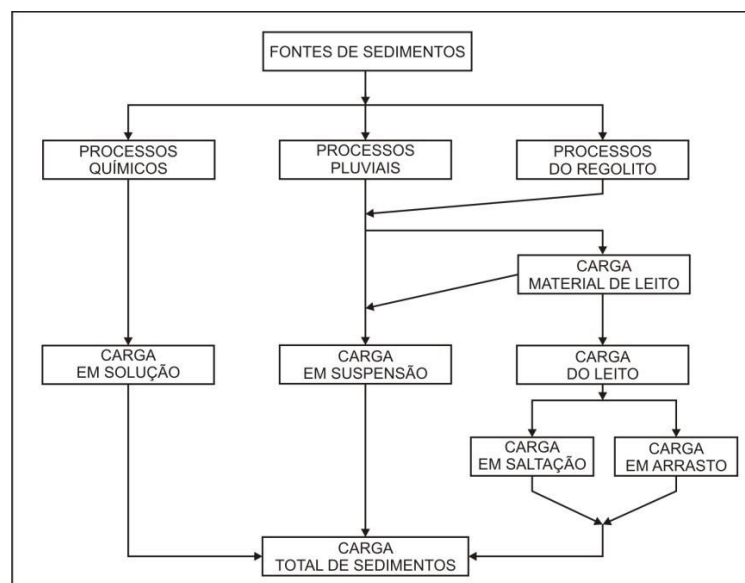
FONTES DE SEDIMENTOS

PROCESSOS QUÍMICOS

PROCESSOS PLUVIAIS

PROCESSOS DO REGOLITO

CARGA MATERIAL DE LEITO

CARGA EM SOLUÇÃO

CARGA EM SUSPENSÃO

CARGA DO LEITO

CARGA EM SALTAÇÃO

CARGA EM ARRASTO

CARGA TOTAL DE SEDIMENTOS